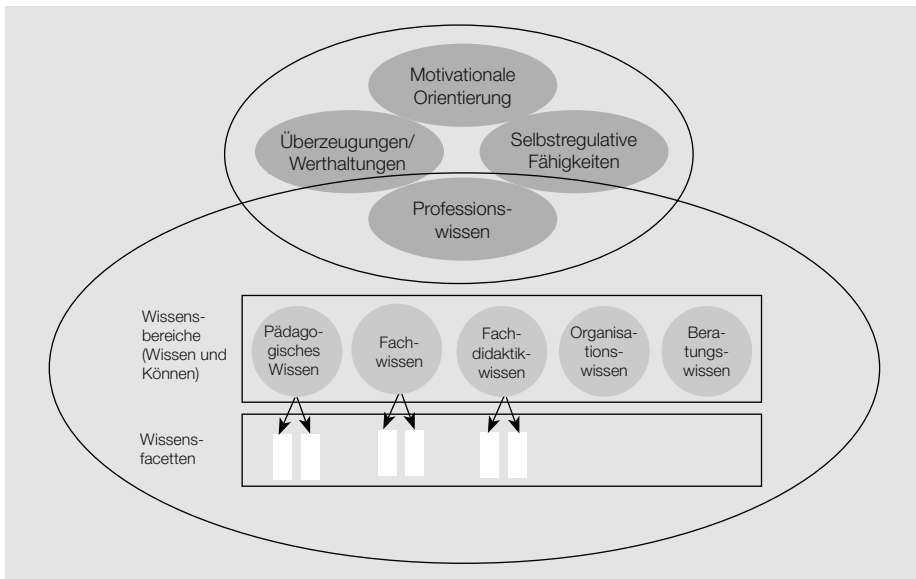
Motivationale Orientierung

Überzeugungen/ Werthaltungen

Selbstregulative Fähigkeiten

Professionswissen

Wissensbereiche (Wissen und Können)

Pädagogisches Wissen

Fachwissen

Fachdidaktikwissen

Organisationswissen

Beratungswissen

Wissensfacetten